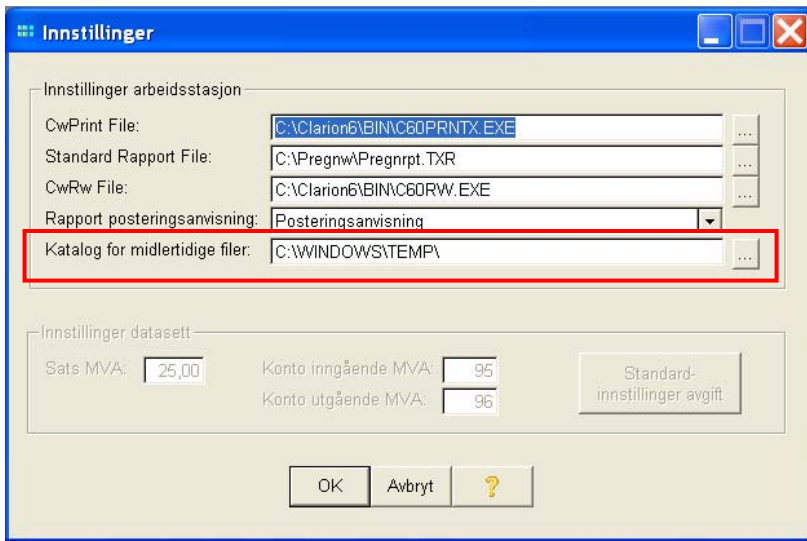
Innstillinger

Innstillinger arbeidsstasjon

CwPrint File: C:\Clarion6\BIN\C60PRNTX.EXE ...

Standard Rapport File: C:\Pregnw\Pregnrpt.TXR ...

CwRw File: C:\Clarion6\BIN\C60RW.EXE ...

Rapport posteringsanvisning: Posteringsanvisning

Katalog for midlertidige filer: C:\WINDOWS\TEMP\ ...

Innstillinger datasett

Sats MVA: 25,00

Konto inngående MVA: 95

Konto utgående MVA: 96

Standard-innstillinger avgift

OK

Avbryt

?